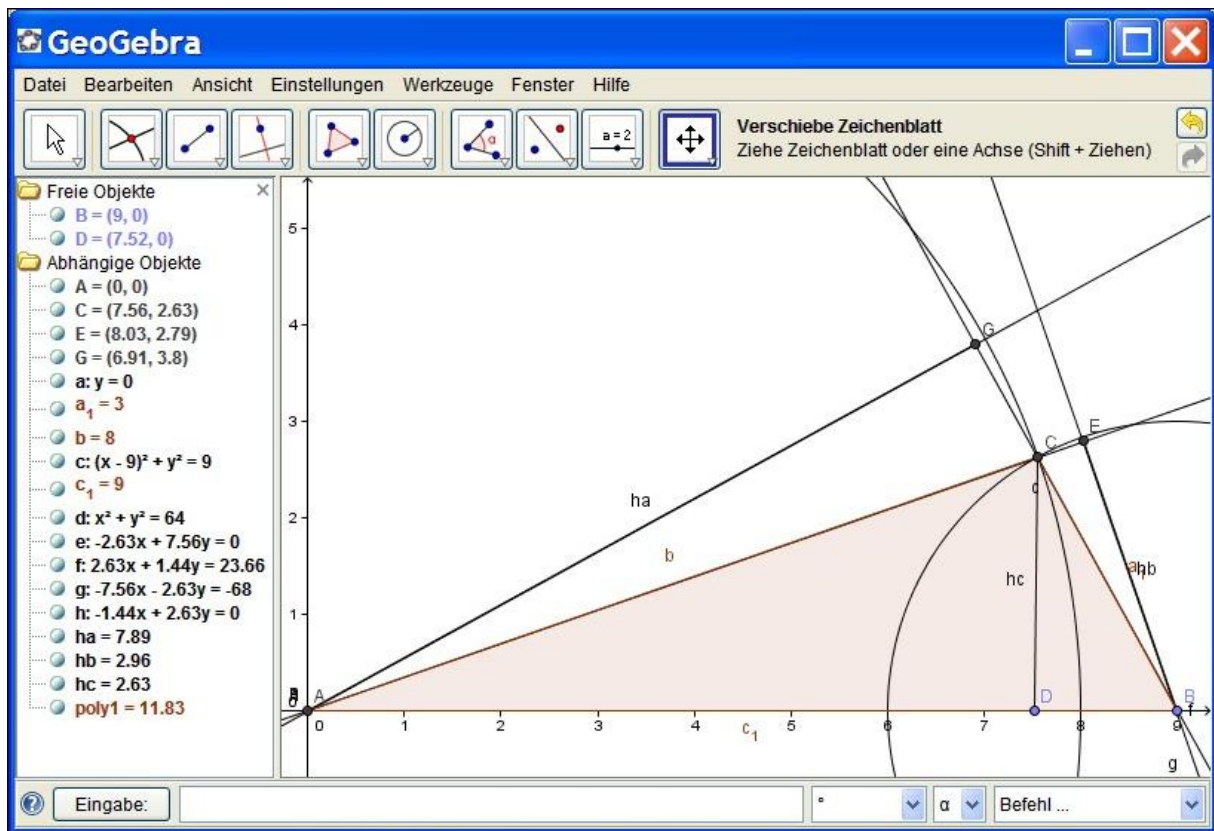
GeoGebra

Datei Bearbeiten Ansicht Einstellungen Werkzeuge Fenster Hilfe

a = 2

Verschiebe Zeichenblatt
Ziehe Zeichenblatt oder eine Achse (Shift + Ziehen)

Freie Objekte
B = (9, 0)
D = (7.52, 0)
Abhängige Objekte
A = (0, 0)
C = (7.56, 2.63)
E = (8.03, 2.79)
G = (6.91, 3.8)
a: y = 0
$a_1$ = 3
b = 8
c: $(x - 9)^2 + y^2 = 9$
$c_1$ = 9
d: $x^2 + y^2 = 64$
e: -2.63x + 7.56y = 0
f: 2.63x + 1.44y = 23.66
g: -7.56x - 2.63y = -68
h: -1.44x + 2.63y = 0
ha = 7.89
hb = 2.96
hc = 2.63
poly1 = 11.83

5
4
3
2
1
0
1 2 3 4 5 6 7 8 9

G
C
E
ha
b
c
hc
$a_1$
hb
A
D
B
$c_1$
f
g

Eingabe:
°
α
Befehl ...